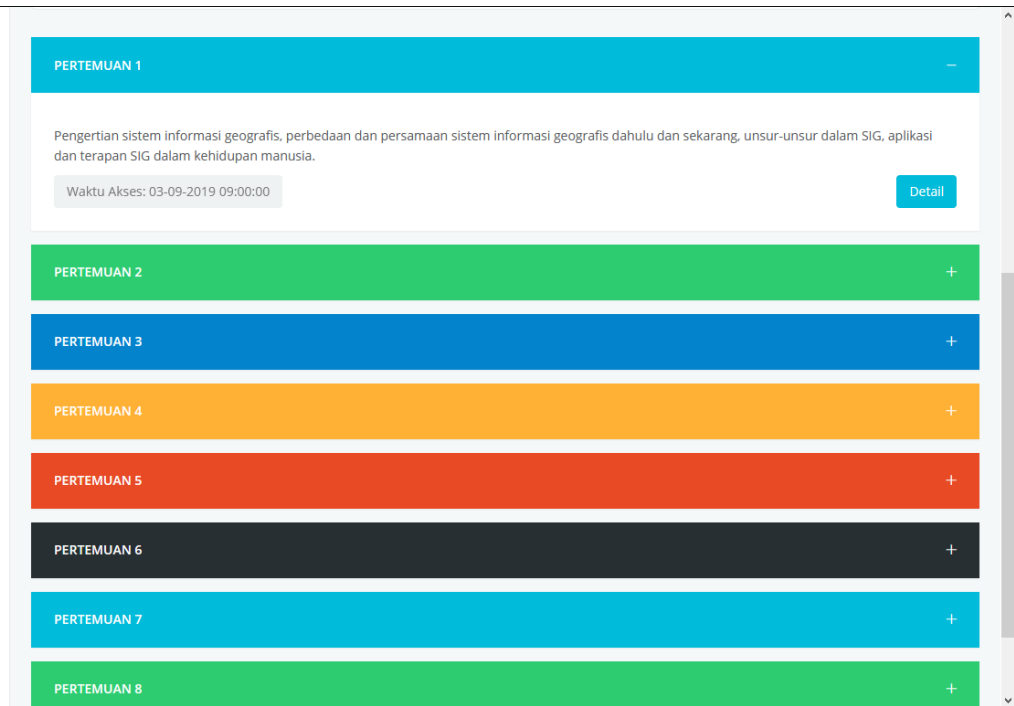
PERTEMUAN 1 −

Pengertian sistem informasi geografis, perbedaan dan persamaan sistem informasi geografis dahulu dan sekarang, unsur-unsur dalam SIG, aplikasi dan terapan SIG dalam kehidupan manusia.

Waktu Akses: 03-09-2019 09:00:00

Detail

PERTEMUAN 2 +

PERTEMUAN 3 +

PERTEMUAN 4 +

PERTEMUAN 5 +

PERTEMUAN 6 +

PERTEMUAN 7 +

PERTEMUAN 8 +